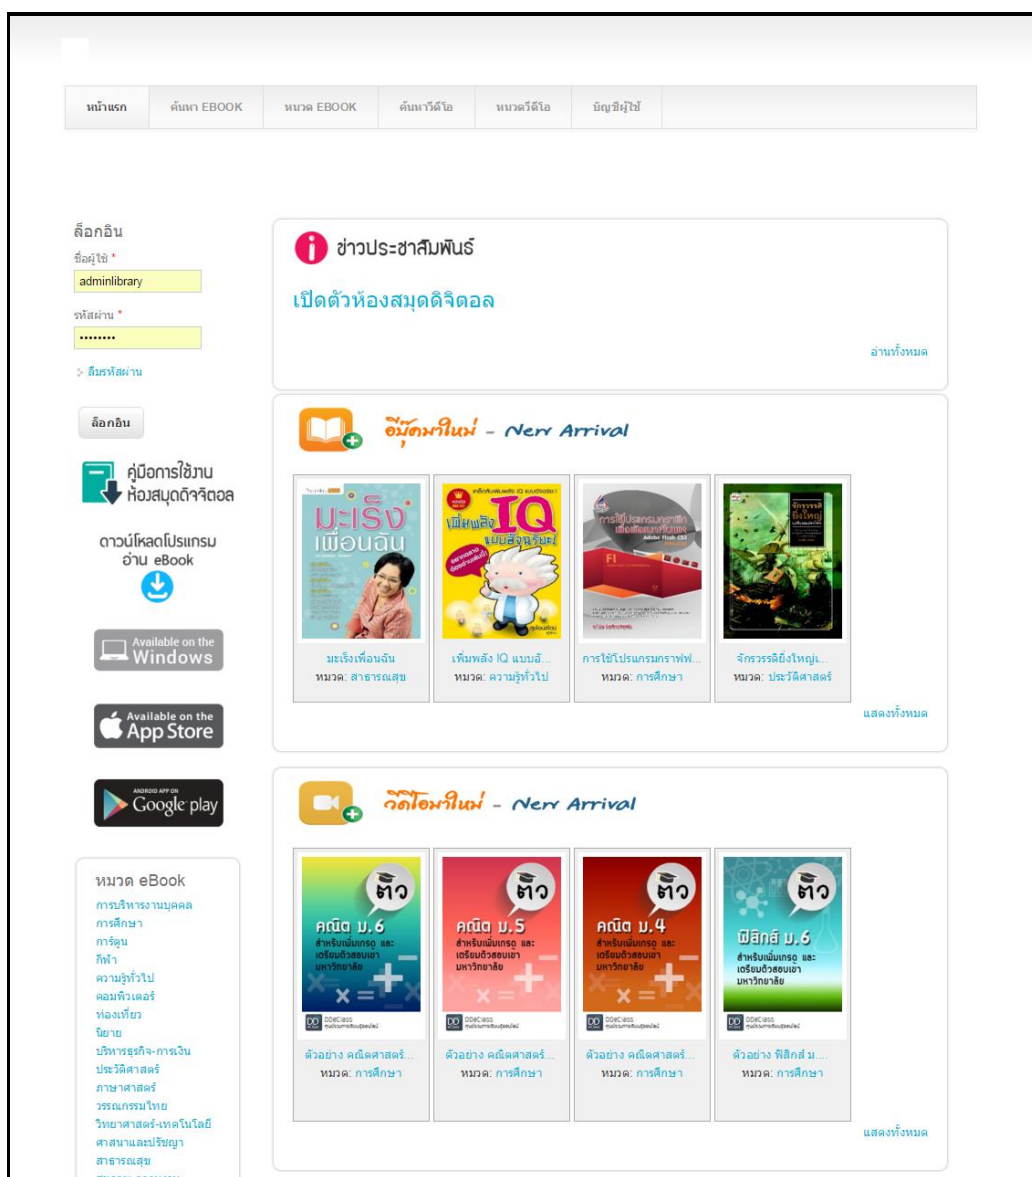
หน้าแรก | ค้นหา EBOOK | หมวด EBOOK | ค้นหาวีดีโอ | หมวดวีดีโอ | บัญชีผู้ใช้

ล็อกอิน
ชื่อผู้ใช้ *
adminlibrary
รหัสผ่าน *
••••••••
ลืมรหัสผ่าน
ล็อกอิน

คู่มือการใช้งาน ห้องสมุดดิจิตอล

ดาวน์โหลดโปรแกรม อ่าน eBook

Available on the Windows

Available on the App Store

ANDROID APP ON Google play

หมวด eBook
การบริหารงานบุคคล
การศึกษา
การ์ตูน
กีฬา
ความรู้ทั่วไป
คอมพิวเตอร์
ท่องเที่ยว
นิยาย
บริหารธุรกิจ-การเงิน
ประวัติศาสตร์
ภาษาศาสตร์
วรรณกรรมไทย
วิทยาศาสตร์-เทคโนโลยี
ศาสนาและปรัชญา
สาธารณสุข

ข่าวประชาสัมพันธ์
เปิดตัวห้องสมุดดิจิตอล
อ่านทั้งหมด

อีบุ๊คมาใหม่ - New Arrival

มะเร็งเพื่อนฉัน
มะเร็งเพื่อนฉัน
หมวด: สาธารณสุข

เพิ่มพลัง IQ แบบอัจฉริยะ
เพิ่มพลัง IQ แบบอั...
หมวด: ความรู้ทั่วไป

การใช้โปรแกรมกราฟิกเพื่อพัฒนาเว็บเพจ Adobe Flash CS3
การใช้โปรแกรมกราฟฟ...
หมวด: การศึกษา

จักรวรรดิยิ่งใหญ่
จักรวรรดิยิ่งใหญ่เ...
หมวด: ประวัติศาสตร์

แสดงทั้งหมด

วีดีโอมาใหม่ - New Arrival

ติว คณิต ม.6 สำหรับเพิ่มเกรด และ เตรียมตัวสอบเข้ามหาวิทยาลัย
ตัวอย่าง คณิตศาสตร์...
หมวด: การศึกษา

ติว คณิต ม.5 สำหรับเพิ่มเกรด และ เตรียมตัวสอบเข้ามหาวิทยาลัย
ตัวอย่าง คณิตศาสตร์...
หมวด: การศึกษา

ติว คณิต ม.4 สำหรับเพิ่มเกรด และ เตรียมตัวสอบเข้ามหาวิทยาลัย
ตัวอย่าง คณิตศาสตร์...
หมวด: การศึกษา

ติว ฟิสิกส์ ม.6 สำหรับเพิ่มเกรด และ เตรียมตัวสอบเข้ามหาวิทยาลัย
ตัวอย่าง ฟิสิกส์ ม....
หมวด: การศึกษา

แสดงทั้งหมด